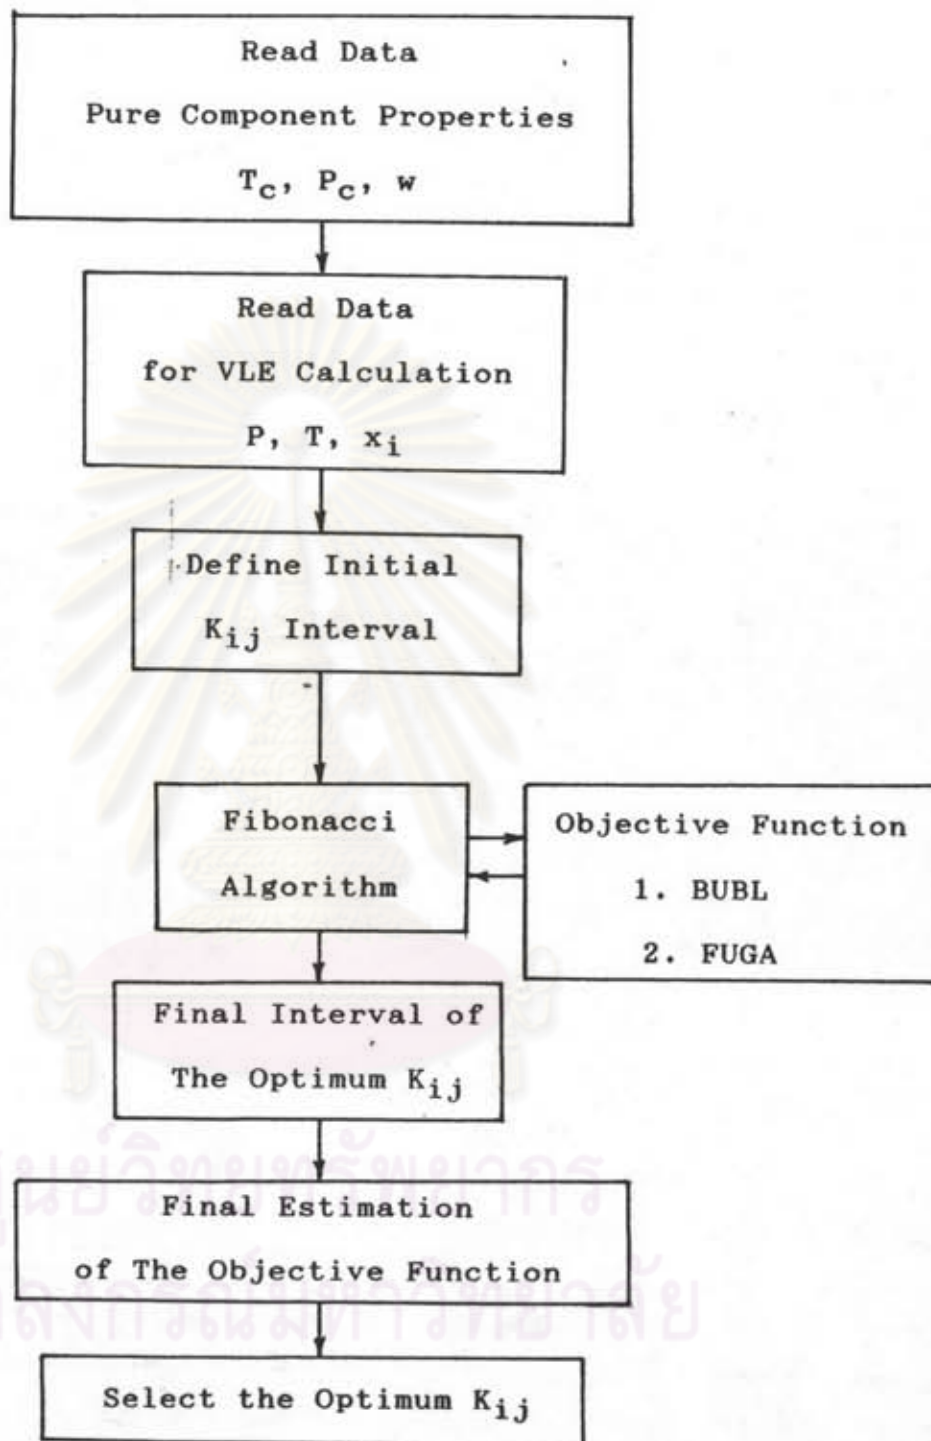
Read Data
Pure Component Properties
$T_c$, $P_c$, w

Read Data
for VLE Calculation
P, T, $x_i$

Define Initial
$K_{ij}$ Interval

Fibonacci
Algorithm

Objective Function
1. BUBL
2. FUGA

Final Interval of
The Optimum $K_{ij}$

Final Estimation
of The Objective Function

Select the Optimum $K_{ij}$

ศูนย์วิทยทรัพยากร
จุฬาลงกรณ์มหาวิทยาลัย